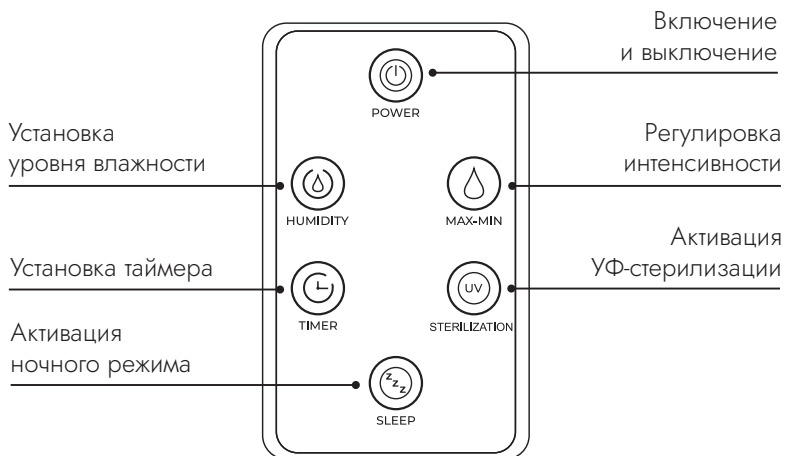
Включение
и выключение

POWER

Установка
уровня влажности

Регулировка
интенсивности

HUMIDITY

MAX-MIN

Активация
УФ-стерилизации

Установка таймера

UV

TIMER

STERILIZATION

Активация
ночного режима

SLEEP